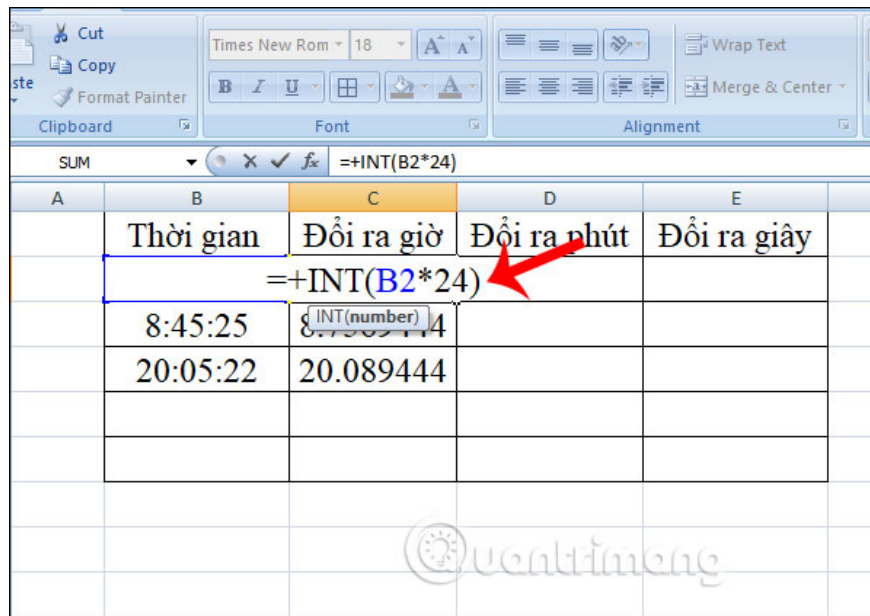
ste Cut Copy Format Painter
Clipboard
Times New Rom 18 A A
B I U A
Font
Wrap Text
Merge & Center
Alignment
SUM $f_x$ =+INT(B2*24)

| A | B | C | D | E |
|---|---|---|---|---|
| | Thời gian | Đổi ra giờ | Đổi ra phút | Đổi ra giây |
| | =+INT(B2*24) | | | |
| | 8:45:25 | 8.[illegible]4 | | |
| | 20:05:22 | 20.089444 | | |
| | | | | |
| | | | | |

INT(number)
Quantrimang